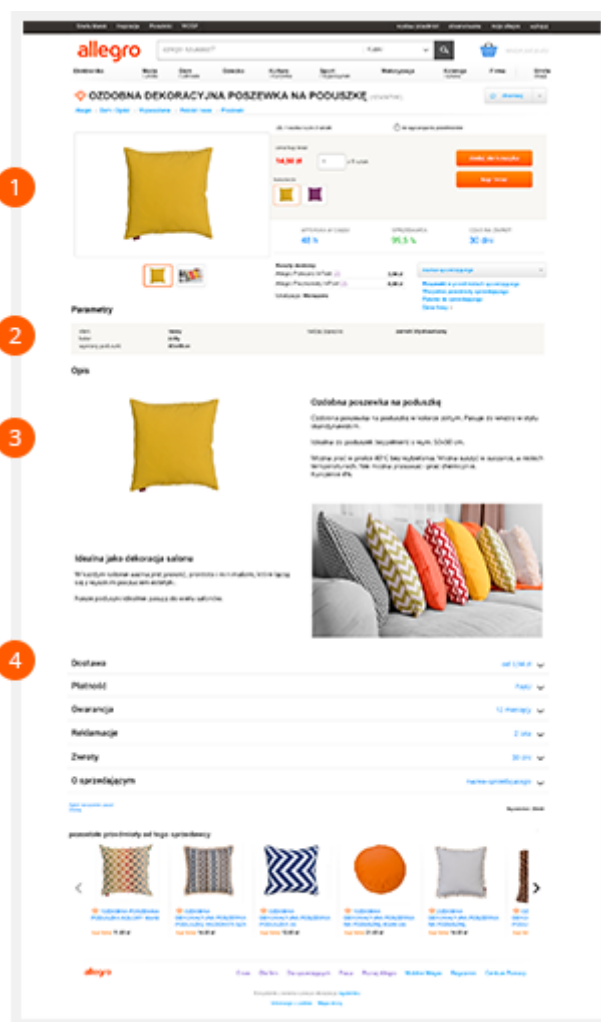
1

2

3

4

allegro

OZDOBNA DEKORACYJNA POSZEWKA NA PODUSZKĘ

Parametry

Opis

Ozdobna poszewka na poduszkę

Idealna jako dekoracja salonu

Dostawa

Płatność

Gwarancja

Reklamacje

Zwroty

O sprzedającym

pozostałe przedmioty od tego sprzedawcy

allegro

40 %

95,5 %

30 dni